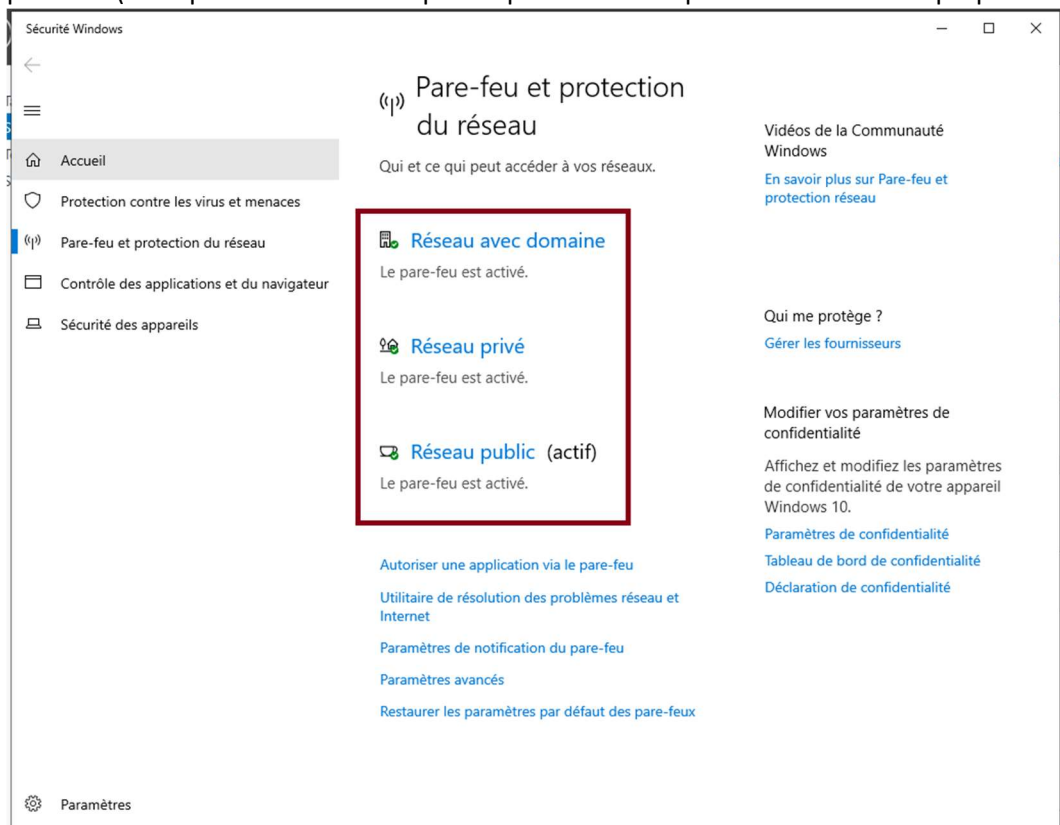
Sécurité Windows

Accueil
Protection contre les virus et menaces
Pare-feu et protection du réseau
Contrôle des applications et du navigateur
Sécurité des appareils

Paramètres

Pare-feu et protection du réseau

Qui et ce qui peut accéder à vos réseaux.

Réseau avec domaine
Le pare-feu est activé.

Réseau privé
Le pare-feu est activé.

Réseau public (actif)
Le pare-feu est activé.

Autoriser une application via le pare-feu
Utilitaire de résolution des problèmes réseau et Internet
Paramètres de notification du pare-feu
Paramètres avancés
Restaurer les paramètres par défaut des pare-feux

Vidéos de la Communauté Windows
En savoir plus sur Pare-feu et protection réseau

Qui me protège ?
Gérer les fournisseurs

Modifier vos paramètres de confidentialité
Affichez et modifiez les paramètres de confidentialité de votre appareil Windows 10.
Paramètres de confidentialité
Tableau de bord de confidentialité
Déclaration de confidentialité